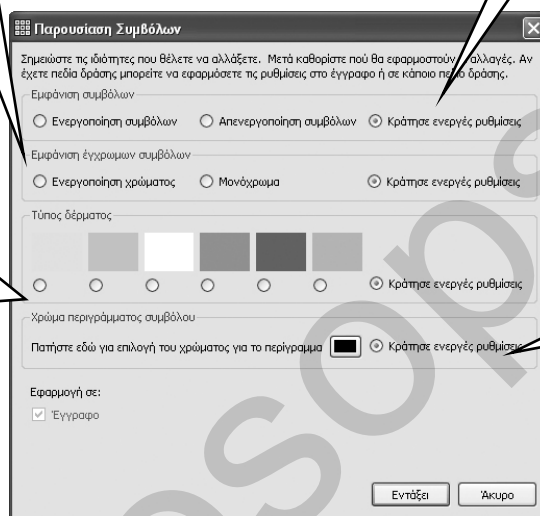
Παρουσίαση Συμβόλων

Σημειώστε τις ιδιότητες που θέλετε να αλλάξετε. Μετά καθορίστε πού θα εφαρμοστούν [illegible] αλλαγές. Αν έχετε πεδία δράσης μπορείτε να εφαρμόσετε τις ρυθμίσεις στο έγγραφο ή σε κάποιο πε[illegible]ο δράσης.

Εμφάνιση συμβόλων

Ενεργοποίηση συμβόλων
Απενεργοποίηση συμβόλων
Κράτησε ενεργές ρυθμίσεις

Εμφάνιση έγχρωμων συμβόλων

Ενεργοποίηση χρώματος
Μονόχρωμα
Κράτησε ενεργές ρυθμίσεις

Τύπος δέρματος

Κράτησε ενεργές ρυθμίσεις

Χρώμα περιγράμματος συμβόλου

Πατήστε εδώ για επιλογή του χρώματος για το περίγραμμα
Κράτησε ενεργές ρυθμίσεις

Εφαρμογή σε:

Έγγραφο

Εντάξει
Άκυρο